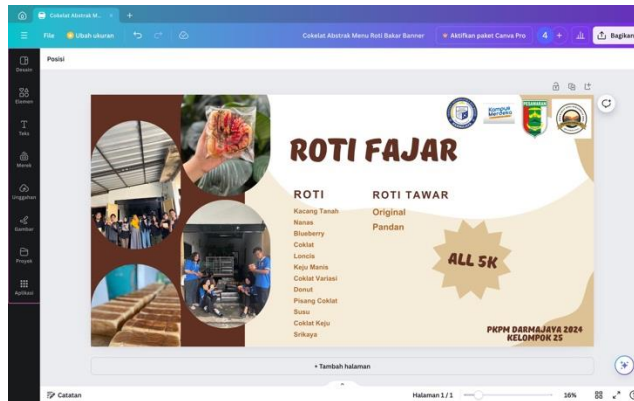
Coklat Abstrak M... × +

File Ubah ukuran

Coklat Abstrak Menu Roti Bakar Banner Aktifkan paket Canva Pro 4 + Bagikan

Desain
Elemen
Teks
Merek
Unggahan
Gambar
Proyek
Aplikasi

Posisi

Kampus Merdeka

ROTI FAJAR

ROTI
Kacang Tanah
Nanas
Blueberry
Coklat
Loncis
Keju Manis
Coklat Variasi
Donut
Pisang Coklat
Susu
Coklat Keju
Srikaya

ROTI TAWAR
Original
Pandan

ALL 5K

PKPM DARMAJAYA 2024
KELOMPOK 25

+ Tambah halaman

Catatan

Halaman 1 / 1

16%